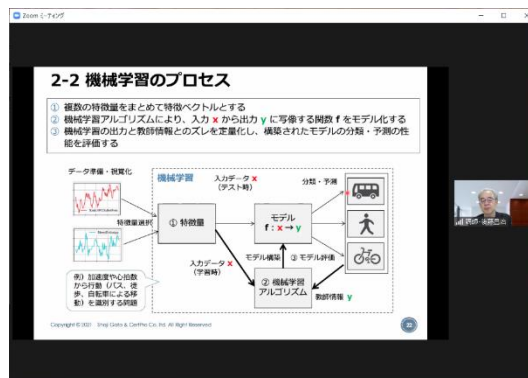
Zoom ミーティング

2-2 機械学習のプロセス

① 複数の特徴量をまとめて特徴ベクトルとする
② 機械学習アルゴリズムにより、入力 x から出力 y に写像する関数 f をモデル化する
③ 機械学習の出力と教師情報とのズレを定量化し、構築されたモデルの分類・予測の性能を評価する

データ準備・視覚化

特徴量選択

機械学習

入力データ x (テスト時)

① 特徴量

モデル
f : x→y

分類・予測

入力データ x (学習時)

モデル構築

③ モデル評価

② 機械学習アルゴリズム

教師情報 y

例) 加速度や心拍数から行動 (バス、徒歩、自転車による移動) を識別する問題

Copyright © 2021 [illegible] Co., Ltd. All Rights Reserved

22

講師・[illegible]